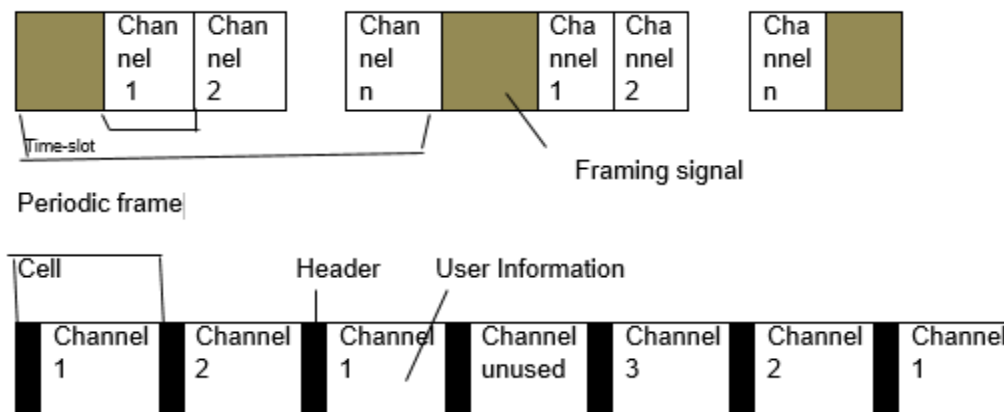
Chan nel 1

Chan nel 2

Chan nel n

Cha nnel 1

Cha nnel 2

Cha nnel n

Time-slot

Framing signal

Periodic frame

Cell

Header

User Information

Channel 1

Channel 2

Channel 1

Channel unused

Channel 3

Channel 2

Channel 1